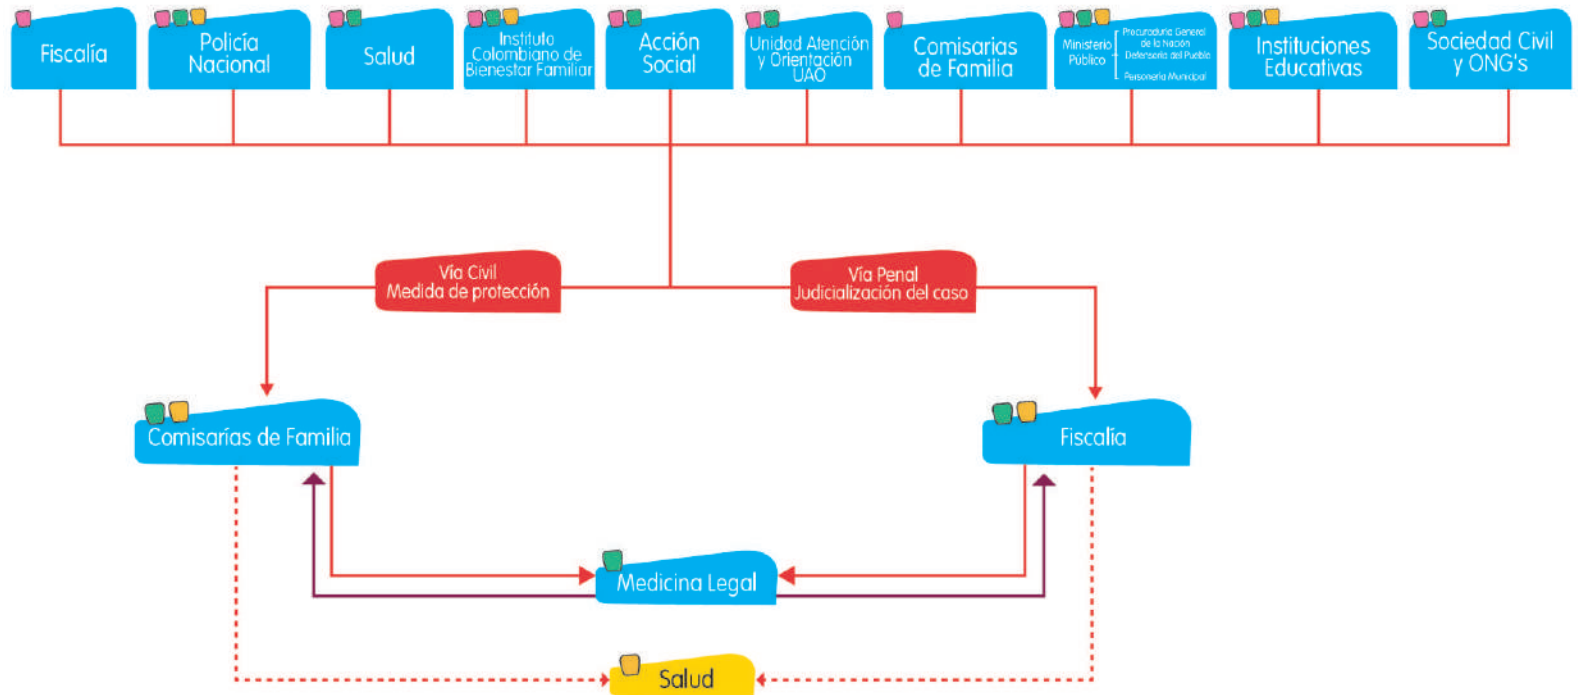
Fiscalía

Policía Nacional

Salud

Instituto Colombiano de Bienestar Familiar

Acción Social

Unidad Atención y Orientación UAO

Comisarias de Familia

Ministerio Público

Procuraduría General de la Nación
Defensoría del Pueblo
Personería Municipal

Instituciones Educativas

Sociedad Civil y ONG's

Vía Civil
Medida de protección

Vía Penal
Judicialización del caso

Comisarías de Familia

Fiscalía

Medicina Legal

Salud